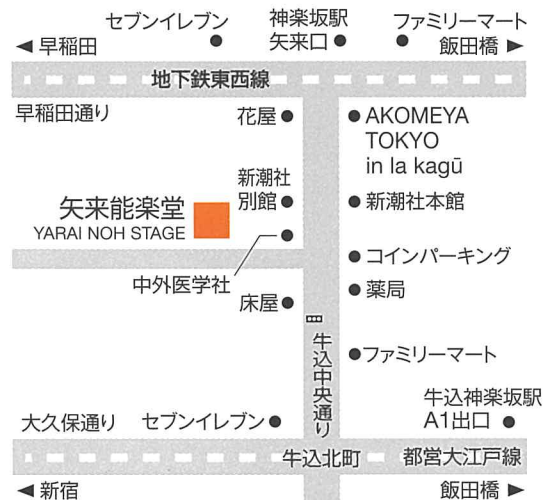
セブンイレブン
神楽坂駅
矢来口
ファミリーマート
◀ 早稲田
飯田橋 ▶
地下鉄東西線
早稲田通り
花屋
AKOMEYA TOKYO in la kagū
新潮社別館
新潮社本館
矢来能楽堂
YARAI NOH STAGE
コインパーキング
中外医学社
薬局
床屋
牛込中央通り
ファミリーマート
牛込神楽坂駅
A1出口
大久保通り
セブンイレブン
牛込北町
都営大江戸線
◀ 新宿
飯田橋 ▶